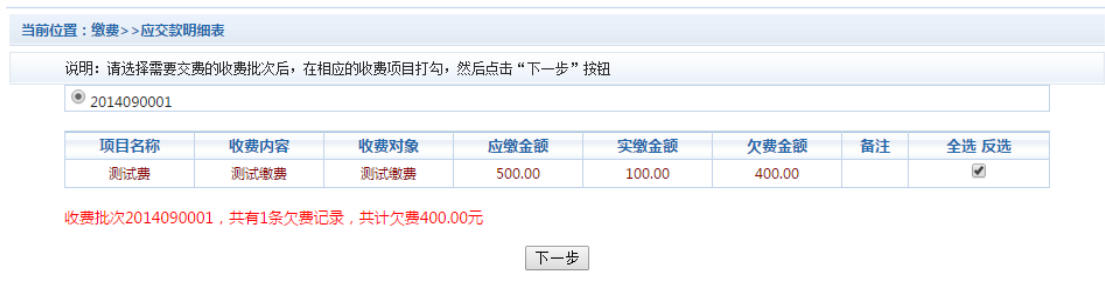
当前位置：缴费>>应交款明细表

说明：请选择需要交费的收费批次后，在相应的收费项目打勾，然后点击“下一步”按钮

2014090001

| 项目名称 | 收费内容 | 收费对象 | 应缴金额 | 实缴金额 | 欠费金额 | 备注 | 全选 反选 |
|---|---|---|---|---|---|---|---|
| 测试费 | 测试缴费 | 测试缴费 | 500.00 | 100.00 | 400.00 | | ✓ |

收费批次2014090001，共有1条欠费记录，共计欠费400.00元

下一步